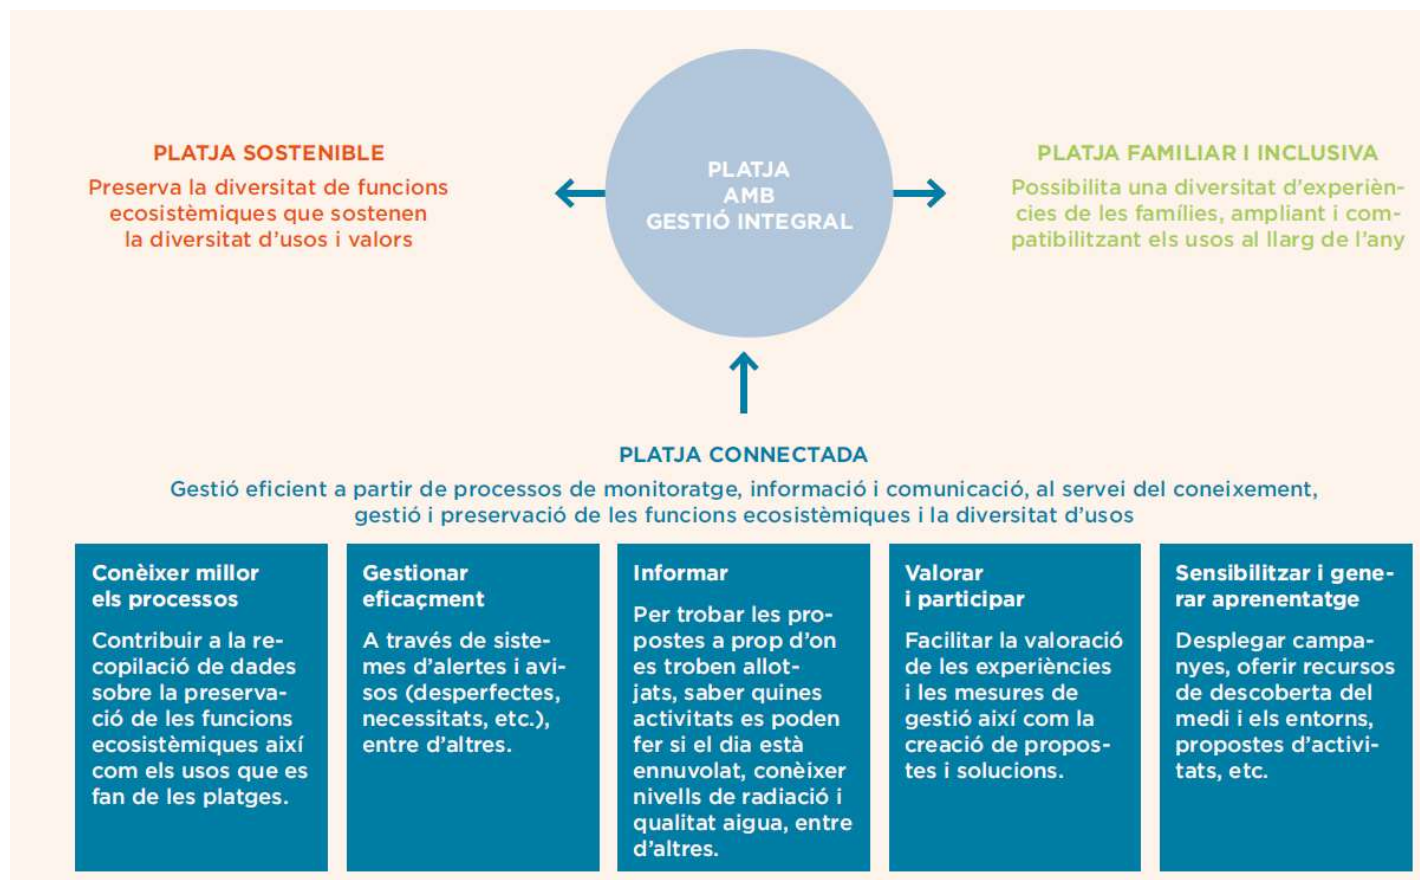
PLATJA SOSTENIBLE
Preserva la diversitat de funcions ecosistèmiques que sostenen la diversitat d'usos i valors

PLATJA AMB GESTIÓ INTEGRAL

PLATJA FAMILIAR I INCLUSIVA
Possibilita una diversitat d'experiències de les famílies, ampliant i compatibilitzant els usos al llarg de l'any

PLATJA CONNECTADA
Gestió eficient a partir de processos de monitoratge, informació i comunicació, al servei del coneixement, gestió i preservació de les funcions ecosistèmiques i la diversitat d'usos

Conèixer millor els processos
Contribuir a la recopilació de dades sobre la preservació de les funcions ecosistèmiques així com els usos que es fan de les platges.

Gestionar eficaçment
A través de sistemes d'alertes i avisos (desperfectes, necessitats, etc.), entre d'altres.

Informar
Per trobar les propostes a prop d'on es troben allotjats, saber quines activitats es poden fer si el dia està ennuvolat, conèixer nivells de radiació i qualitat aigua, entre d'altres.

Valorar i participar
Facilitar la valoració de les experiències i les mesures de gestió així com la creació de propostes i solucions.

Sensibilitzar i generar aprenentatge
Desplegar campanyes, oferir recursos de descoberta del medi i els entorns, propostes d'activitats, etc.